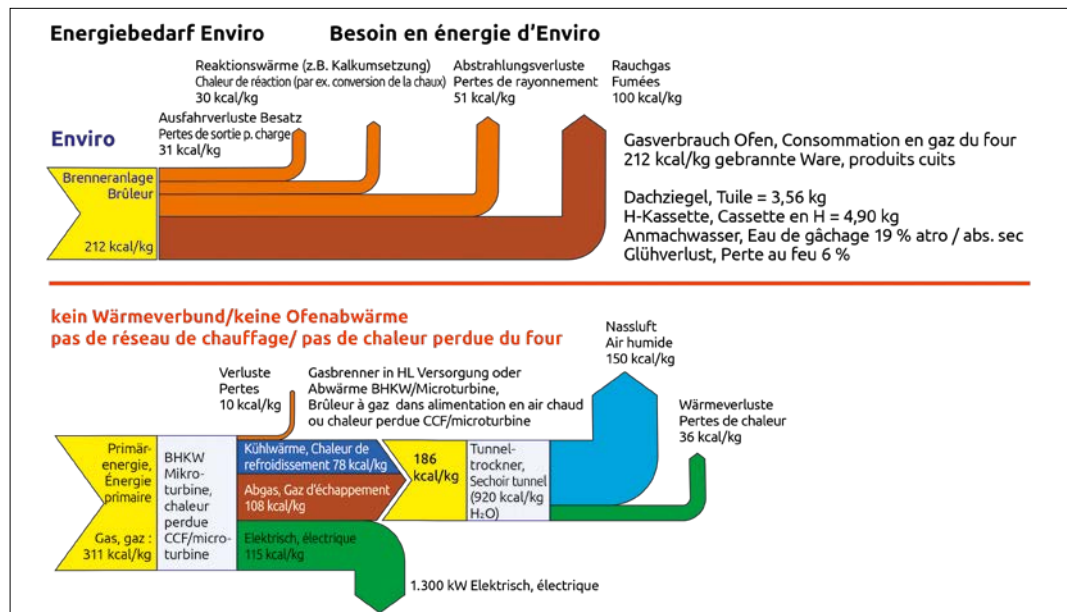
Energiebedarf Enviro Besoin en énergie d'Enviro

Reaktionswärme (z.B. Kalkumsetzung)
Chaleur de réaction (par ex. conversion de la chaux)
30 kcal/kg

Abstrahlungsverluste
Pertes de rayonnement
51 kcal/kg

Rauchgas
Fumées
100 kcal/kg

Enviro

Ausfahrverluste Besatz
Pertes de sortie p. charge
31 kcal/kg

Brenneranlage
Brûleur

212 kcal/kg

Gasverbrauch Ofen, Consommation en gaz du four
212 kcal/kg gebrannte Ware, produits cuits

Dachziegel, Tuile = 3,56 kg
H-Kassette, Cassette en H = 4,90 kg
Anmachwasser, Eau de gâchage 19 % atro / abs. sec
Glühverlust, Perte au feu 6 %

kein Wärmeverbund/keine Ofenabwärme
pas de réseau de chauffage/ pas de chaleur perdue du four

Nassluft
Air humide
150 kcal/kg

Verluste
Pertes
10 kcal/kg

Gasbrenner in HL Versorgung oder Abwärme BHKW/Microturbine,
Brûleur à gaz dans alimentation en air chaud ou chaleur perdue CCF/microturbine

Wärmeverluste
Pertes de chaleur
36 kcal/kg

Primärenergie, Énergie primaire

Gas, gaz : 311 kcal/kg

BHKW Mikroturbine, chaleur perdue CCF/microturbine

Kühlwärme, Chaleur de refroidissement 78 kcal/kg

Abgas, Gaz d'échappement 108 kcal/kg

Elektrisch, électrique 115 kcal/kg

186 kcal/kg

Tunneltrockner, Sechoir tunnel (920 kcal/kg $H_2O$)

1.300 kW Elektrisch, électrique